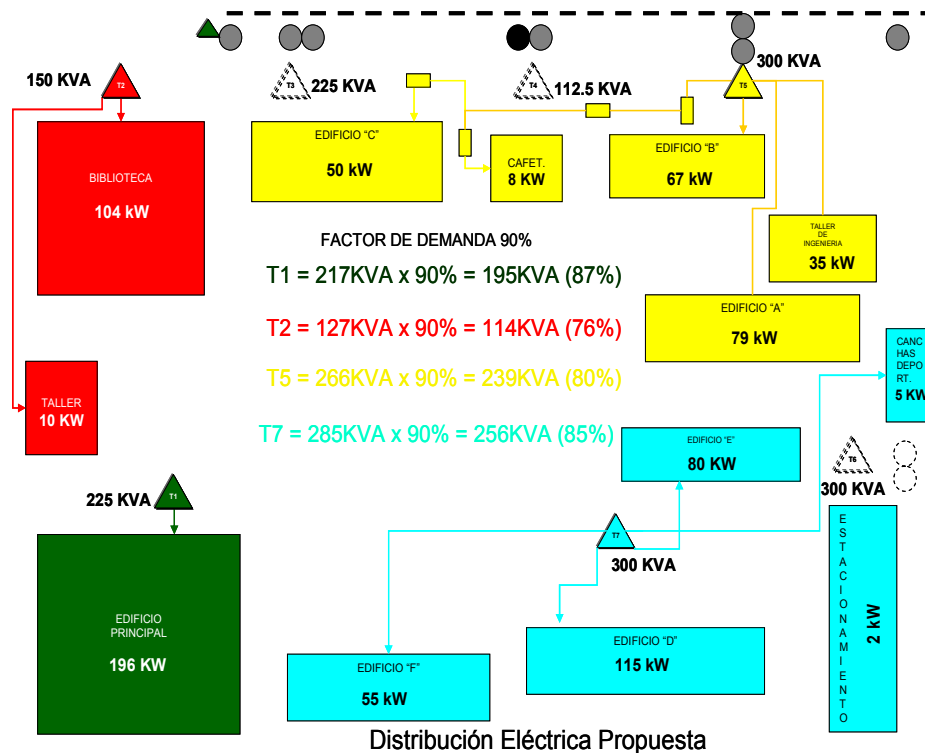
150 KVA
T2
BIBLIOTECA
104 kW

T3 225 KVA
EDIFICIO "C"
50 kW

T4 112.5 KVA
CAFET.
8 KW

300 KVA
T5
EDIFICIO "B"
67 kW

TALLER DE INGENIERIA
35 kW

FACTOR DE DEMANDA 90%
T1 = 217KVA x 90% = 195KVA (87%)
T2 = 127KVA x 90% = 114KVA (76%)
T5 = 266KVA x 90% = 239KVA (80%)
T7 = 285KVA x 90% = 256KVA (85%)

EDIFICIO "A"
79 kW

CANCHAS DEPORT.
5 KW

TALLER
10 KW

EDIFICIO "E"
80 KW

T6
300 KVA

225 KVA
T1

T7
300 KVA

ESTACIONAMIENTO
2 kW

EDIFICIO PRINCIPAL
196 KW

EDIFICIO "D"
115 kW

EDIFICIO "F"
55 kW

Distribución Eléctrica Propuesta